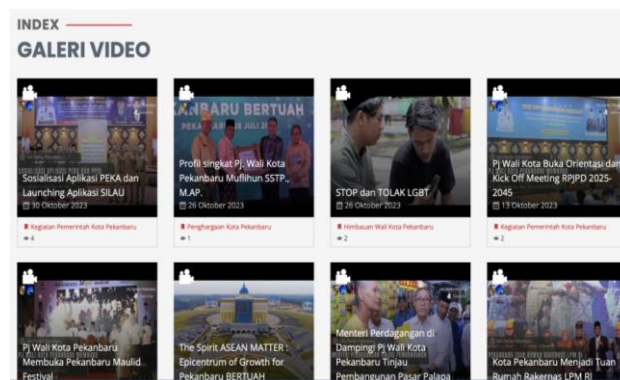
INDEX

GALERI VIDEO

Sosialisasi Aplikasi PEKA dan Launching Aplikasi SILAU
30 Oktober 2023
Kegiatan Pemerintah Kota Pekanbaru
4

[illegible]NBARU BERTUAH
Profil singkat Pj. Wali Kota Pekanbaru Muflihun SSTP., M.AP.
26 Oktober 2023
Penghargaan Kota Pekanbaru
1

STOP dan TOLAK LGBT
26 Oktober 2023
Himbauan Wali Kota Pekanbaru
2

Pj Wali Kota Buka Orientasi dan Kick Off Meeting RPJPD 2025-2045
13 Oktober 2023
Kegiatan Pemerintah Kota Pekanbaru
2

Pj Wali Kota Pekanbaru Membuka Pekanbaru Maulid Festival

The Spirit ASEAN MATTER : Epicentrum of Growth for Pekanbaru BERTUAH

Menteri Perdagangan di Dampingi Pj Wali Kota Pekanbaru Tinjau Pembangunan Pasar Palapa

Kota Pekanbaru Menjadi Tuan Rumah Rakernas LPM RI